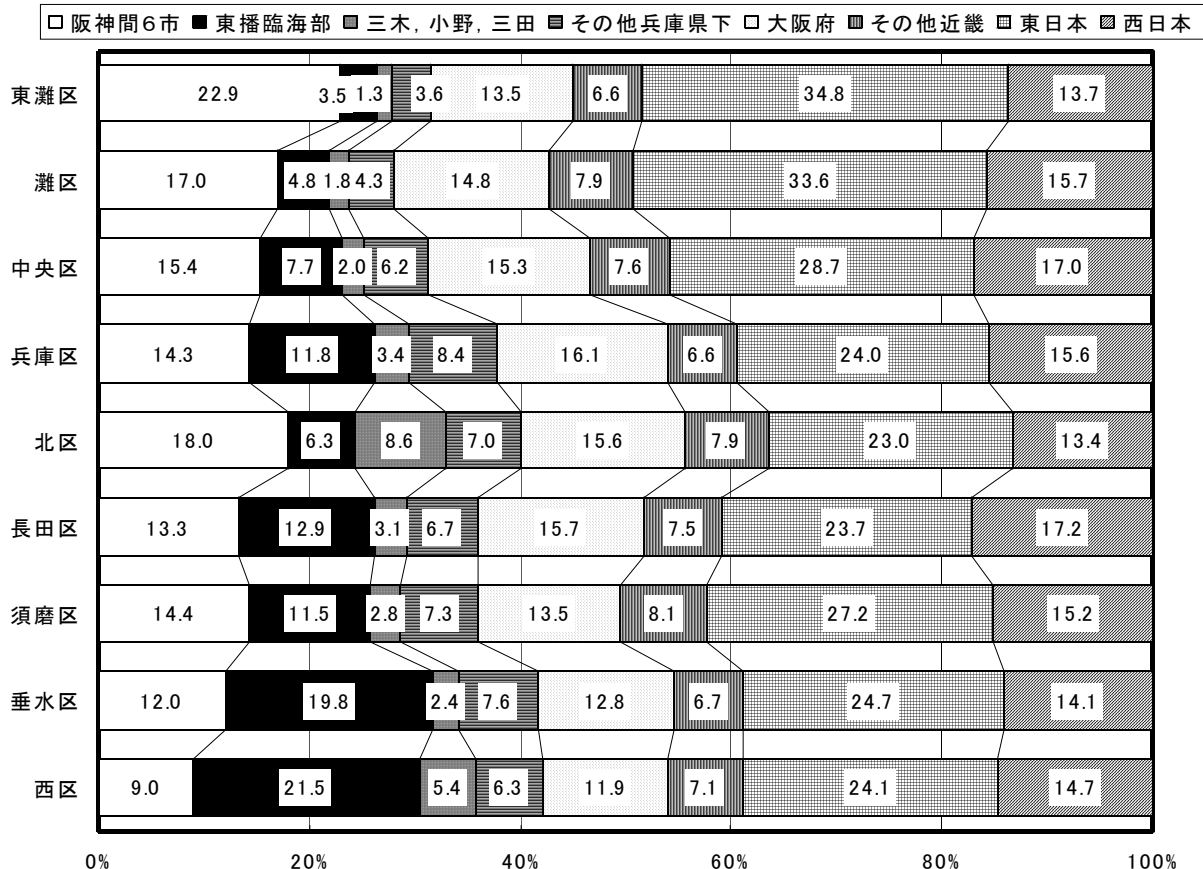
□阪神間6市 ■東播臨海部 ▥三木，小野，三田 ▤その他兵庫県下 □大阪府 ▥その他近畿 ▦東日本 ▨西日本

| | 阪神間6市 | 東播臨海部 | 三木，小野，三田 | その他兵庫県下 | 大阪府 | その他近畿 | 東日本 | 西日本 |
|---|---|---|---|---|---|---|---|---|
| 東灘区 | 22.9 | 3.5 | 1.3 | 3.6 | 13.5 | 6.6 | 34.8 | 13.7 |
| 灘区 | 17.0 | 4.8 | 1.8 | 4.3 | 14.8 | 7.9 | 33.6 | 15.7 |
| 中央区 | 15.4 | 7.7 | 2.0 | 6.2 | 15.3 | 7.6 | 28.7 | 17.0 |
| 兵庫区 | 14.3 | 11.8 | 3.4 | 8.4 | 16.1 | 6.6 | 24.0 | 15.6 |
| 北区 | 18.0 | 6.3 | 8.6 | 7.0 | 15.6 | 7.9 | 23.0 | 13.4 |
| 長田区 | 13.3 | 12.9 | 3.1 | 6.7 | 15.7 | 7.5 | 23.7 | 17.2 |
| 須磨区 | 14.4 | 11.5 | 2.8 | 7.3 | 13.5 | 8.1 | 27.2 | 15.2 |
| 垂水区 | 12.0 | 19.8 | 2.4 | 7.6 | 12.8 | 6.7 | 24.7 | 14.1 |
| 西区 | 9.0 | 21.5 | 5.4 | 6.3 | 11.9 | 7.1 | 24.1 | 14.7 |

0% 20% 40% 60% 80% 100%